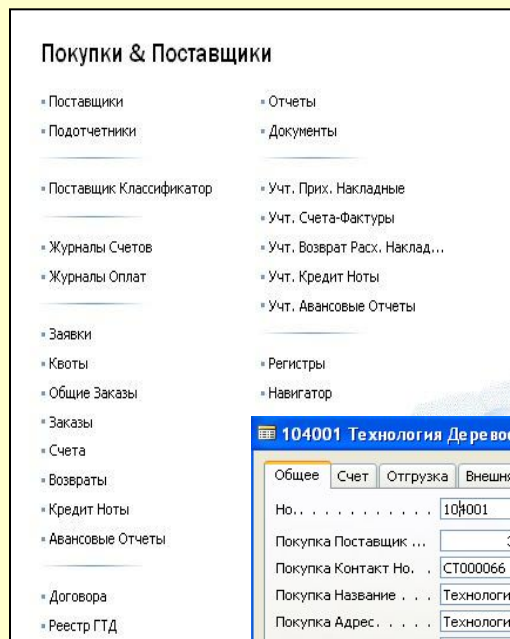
Покупки & Поставщики

Поставщики
Подотчетники

Поставщик Классификатор

Журналы Счетов
Журналы Оплат

Заявки
Квоты
Общие Заказы
Заказы
Счета
Возвраты
Кредит Ноты
Авансовые Отчеты

Договора
Реестр ГТД

Отчеты
Документы

Учт. Прих. Накладные
Учт. Счета-Фактуры
Учт. Возврат Расх. Наклад...
Учт. Кредит Ноты
Учт. Авансовые Отчеты

Регистры
Навигатор

104001 Технология Деревоо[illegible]

Общее | Счет | Отгрузка | Внешн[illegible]

| | |
|---|---|
| Но. . . . . . . . . . . . | 104001 |
| Покупка Поставщик ... | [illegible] |
| Покупка Контакт Но. . | CT000066 |
| Покупка Название . . . | Технологи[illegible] |
| Покупка Адрес. . . . . | Технологи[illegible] |